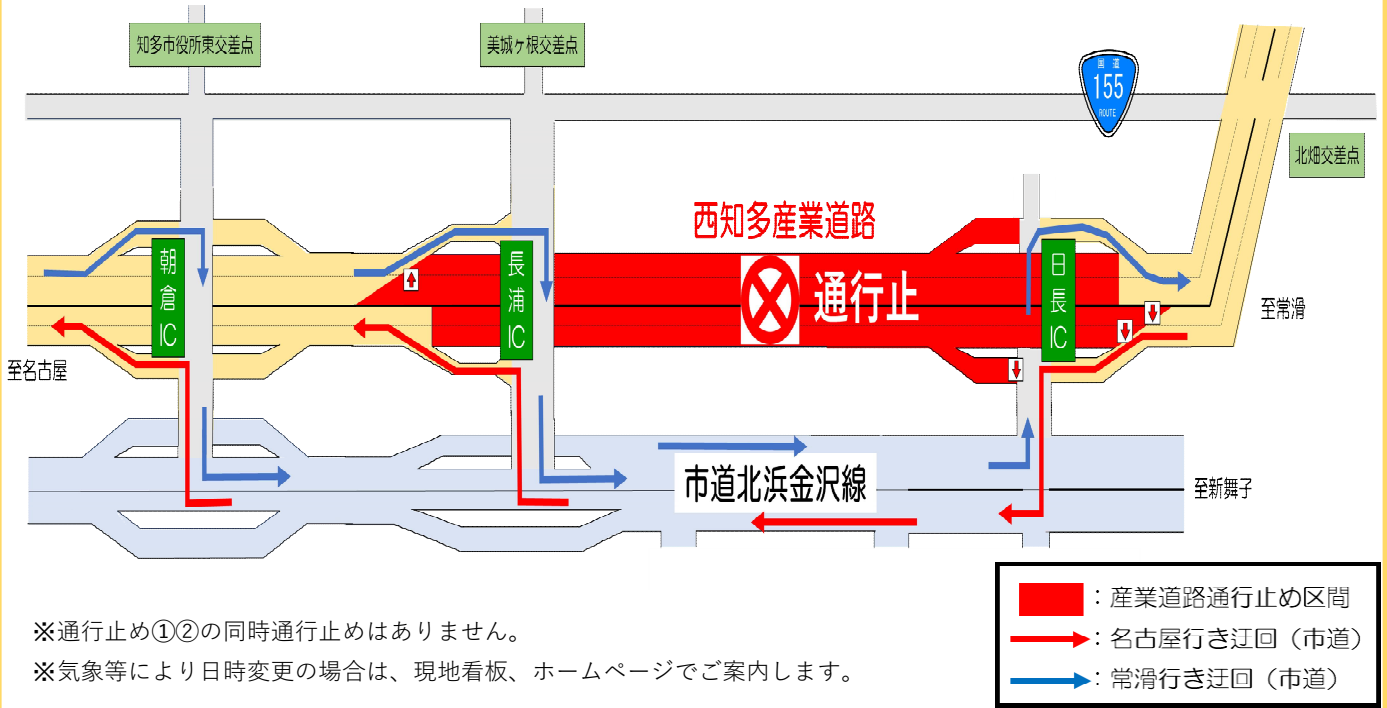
知多市役所東交差点

美城ヶ根交差点

国道
155
ROUTE

北畑交差点

西知多産業道路

朝倉IC

長浦IC

通行止

日長IC

至常滑

至名古屋

市道北浜金沢線

至新舞子

：産業道路通行止め区間

：名古屋行き迂回（市道）

：常滑行き迂回（市道）

※通行止め①②の同時通行止めはありません。

※気象等により日時変更の場合は、現地看板、ホームページでご案内します。